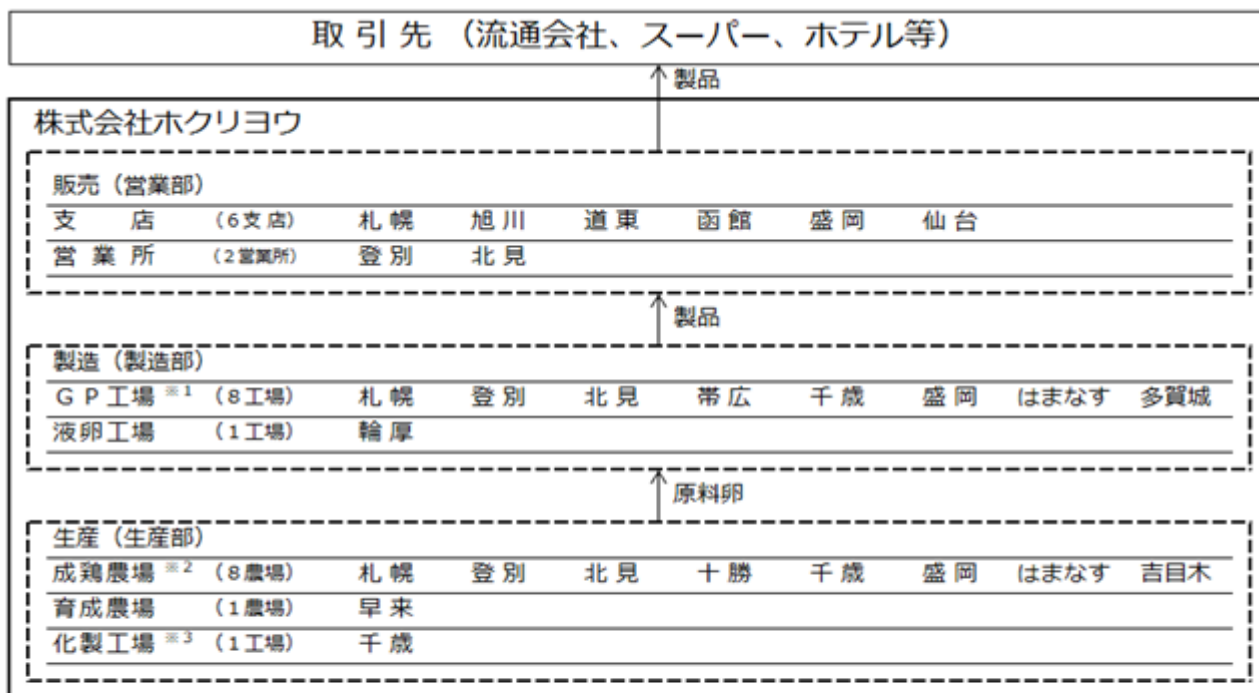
取引先（流通会社、スーパー、ホテル等）

製品

株式会社ホクリヨウ

販売（営業部）

| | | | | | | | | |
|---|---|---|---|---|---|---|---|---|
| 支　店 | （6支店） | 札幌 | 旭川 | 道東 | 函館 | 盛岡 | 仙台 | |
| 営業所 | （2営業所） | 登別 | 北見 | | | | | |

製品

製造（製造部）

| | | | | | | | | |
|---|---|---|---|---|---|---|---|---|
| ＧＰ工場 ※1 | （8工場） | 札幌 | 登別 | 北見 | 帯広 | 千歳 | 盛岡 | はまなす | 多賀城 |
| 液卵工場 | （1工場） | 輪厚 | | | | | | | |

原料卵

生産（生産部）

| | | | | | | | | |
|---|---|---|---|---|---|---|---|---|
| 成鶏農場 ※2 | （8農場） | 札幌 | 登別 | 北見 | 十勝 | 千歳 | 盛岡 | はまなす | 吉目木 |
| 育成農場 | （1農場） | 早来 | | | | | | | |
| 化製工場 ※3 | （1工場） | 千歳 | | | | | | | |